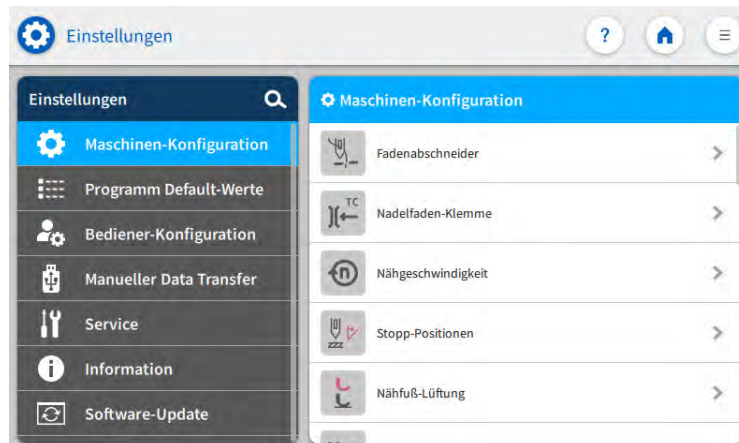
Einstellungen

?

Einstellungen

Maschinen-Konfiguration

Programm Default-Werte

Bediener-Konfiguration

Manueller Data Transfer

Service

Information

Software-Update

Maschinen-Konfiguration

Fadenabschneider

TC

Nadelfaden-Klemme

n

Nähgeschwindigkeit

Stopp-Positionen

Nähfuß-Lüftung